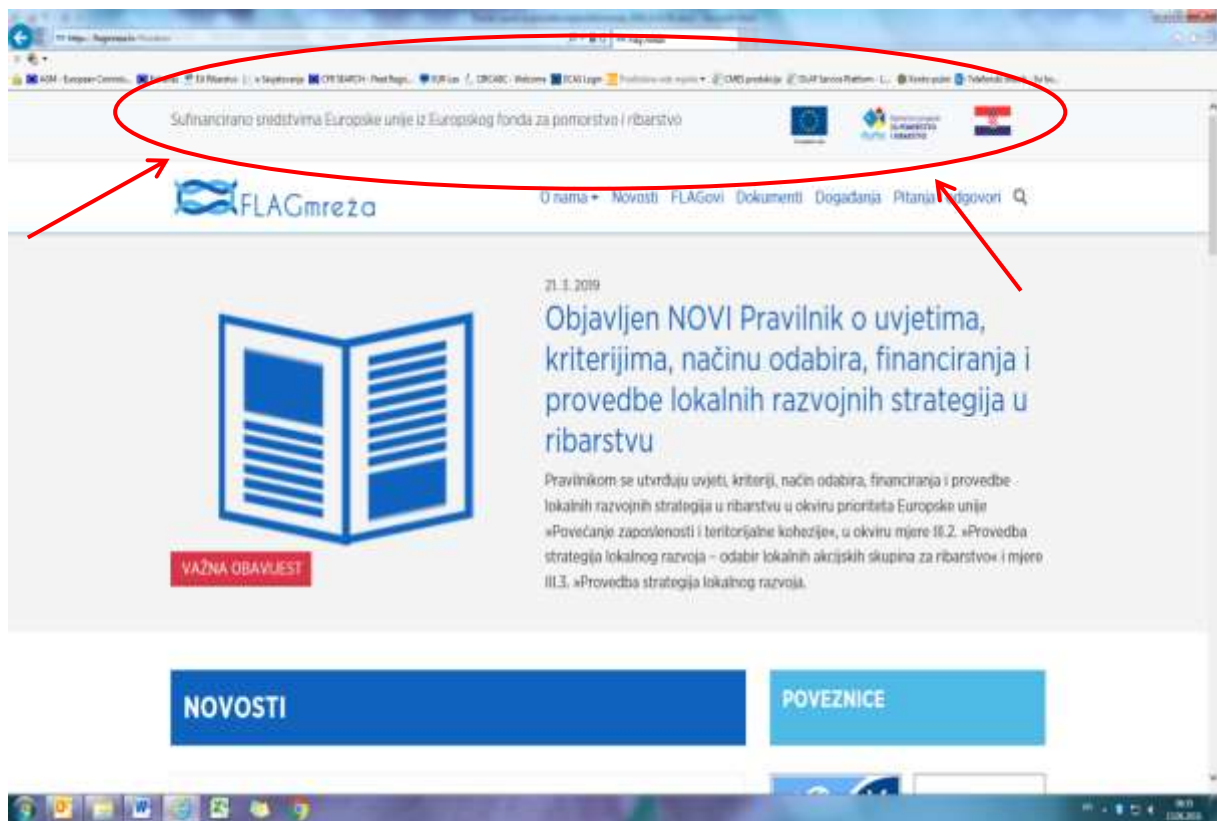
Sufinancirano sredstvima Europske unije iz Europskog fonda za pomorstvo i ribarstvo

FLAGmreža

O nama Novosti FLAGovi Dokumenti Događanja Pitanja i odgovori

21. 3. 2019

Objavljen NOVI Pravilnik o uvjetima, kriterijima, načinu odabira, financiranja i provedbe lokalnih razvojnih strategija u ribarstvu

Pravilnikom se utvrđuju uvjeti, kriteriji, način odabira, financiranja i provedbe lokalnih razvojnih strategija u ribarstvu u okviru prioriteta Europske unije »Povećanje zaposlenosti i teritorijalne kohezije«, u okviru mjere III.2. »Provedba strategija lokalnog razvoja – odabir lokalnih akcijskih skupina za ribarstvo« i mjere III.3. »Provedba strategija lokalnog razvoja.

VAŽNA OBAVIJEST

NOVOSTI

POVEZNICE